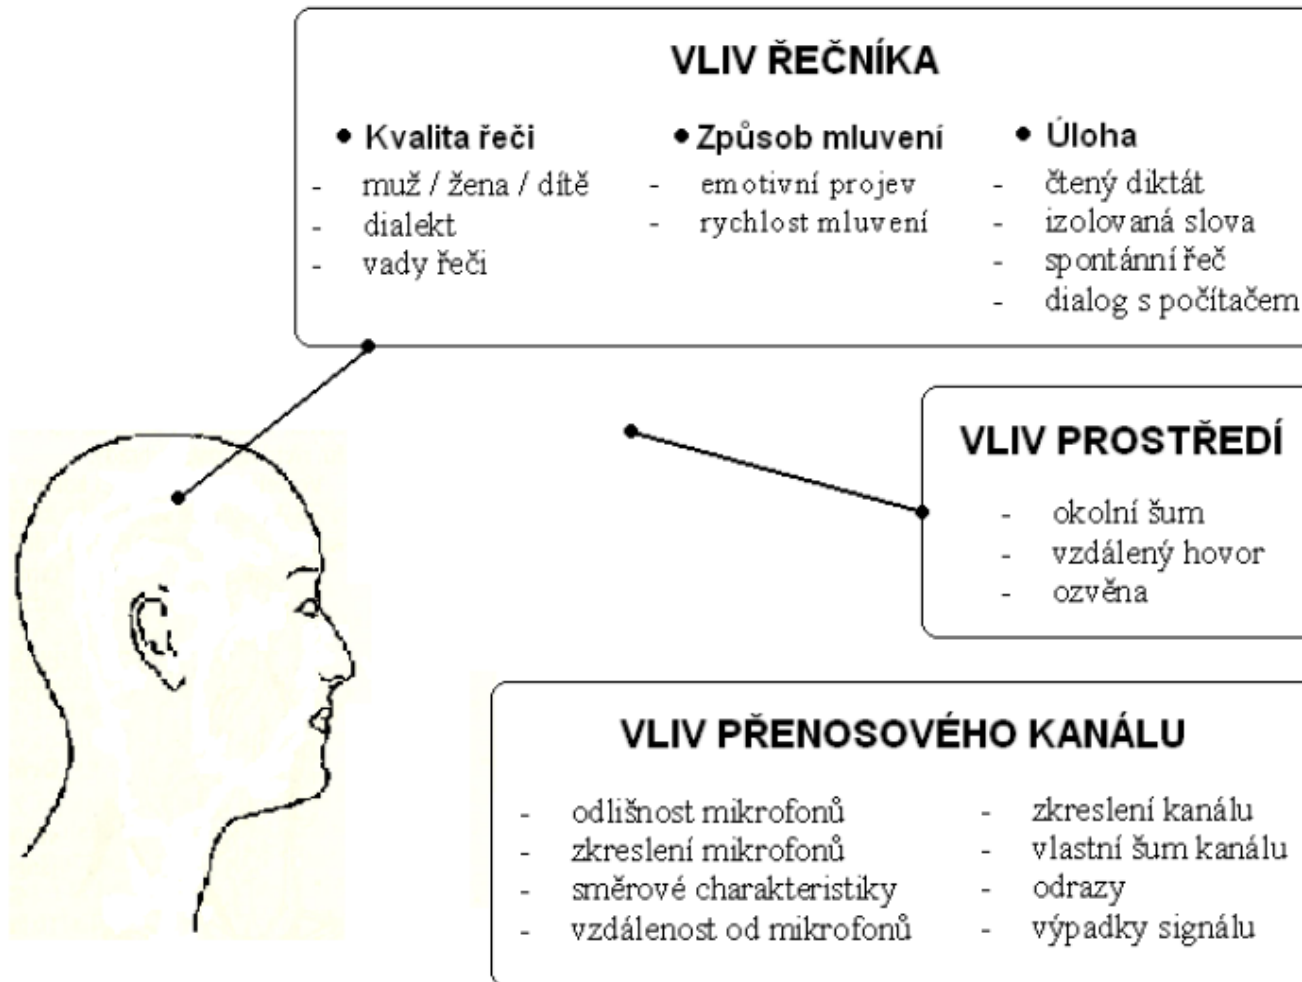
VLIV ŘEČNÍKA

• Kvalita řeči
- muž / žena / dítě
- dialekt
- vady řeči

• Způsob mluvení
- emotivní projev
- rychlost mluvení

• Úloha
- čtený diktát
- izolovaná slova
- spontánní řeč
- dialog s počítačem

VLIV PROSTŘEDÍ
- okolní šum
- vzdálený hovor
- ozvěna

VLIV PŘENOSOVÉHO KANÁLU
- odlišnost mikrofonů
- zkreslení mikrofonů
- směrové charakteristiky
- vzdálenost od mikrofonů

- zkreslení kanálu
- vlastní šum kanálu
- odrazy
- výpadky signálu